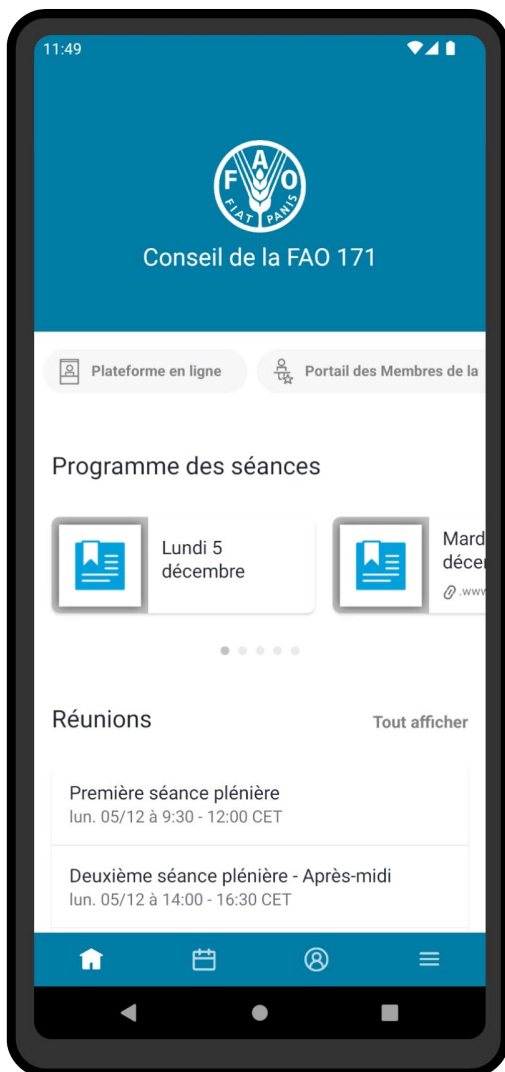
11:49

F A O
FIAT PANIS

Conseil de la FAO 171

Plateforme en ligne

Portail des Membres de la

Programme des séances

Lundi 5 décembre

Mard
décer
.www

Réunions

Tout afficher

Première séance plénière
lun. 05/12 à 9:30 - 12:00 CET

Deuxième séance plénière - Après-midi
lun. 05/12 à 14:00 - 16:30 CET